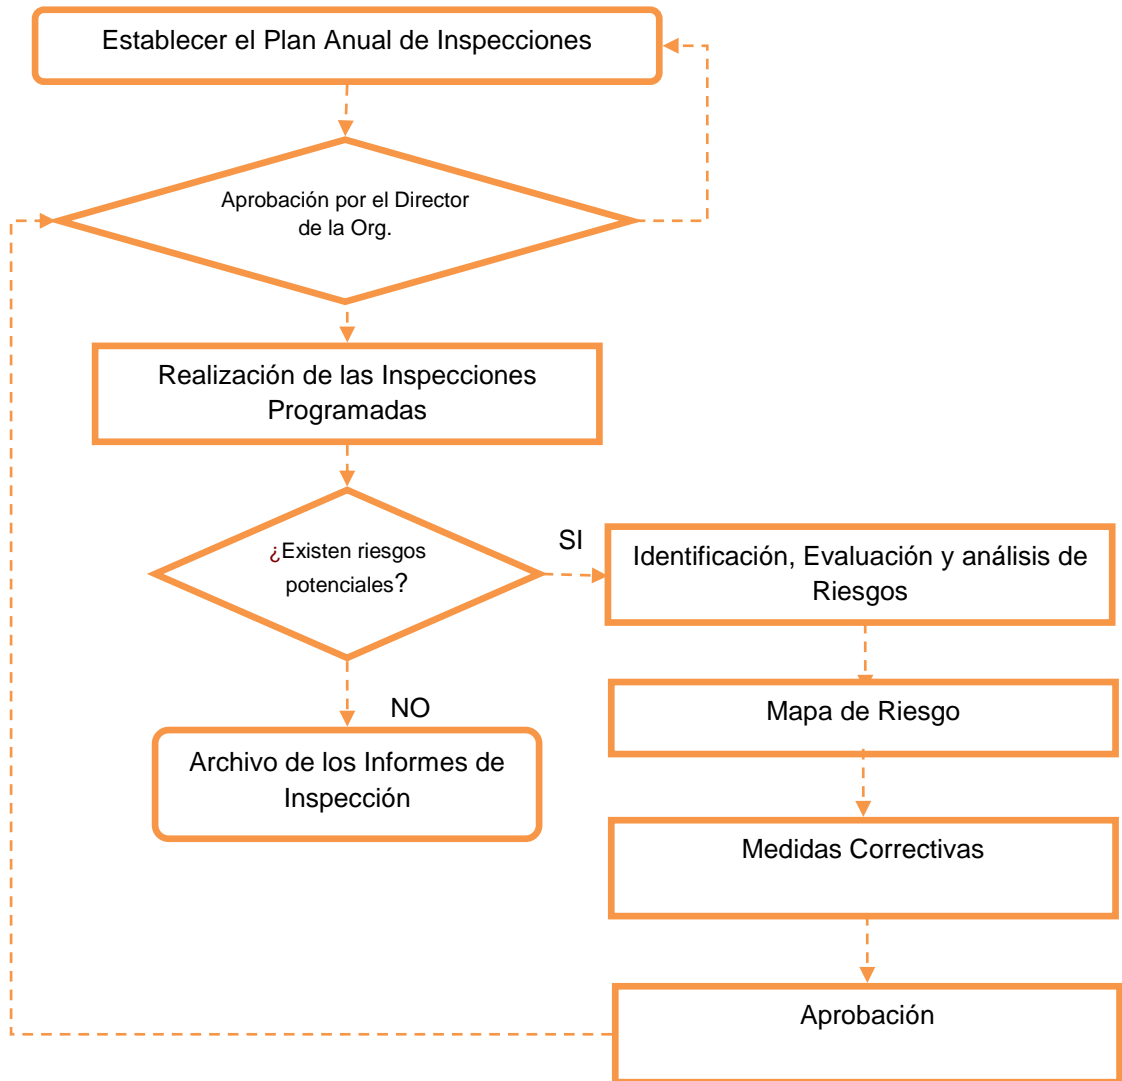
Establecer el Plan Anual de Inspecciones

Aprobación por el Director de la Org.

Realización de las Inspecciones Programadas

¿Existen riesgos potenciales?

SI

Identificación, Evaluación y análisis de Riesgos

NO

Archivo de los Informes de Inspección

Mapa de Riesgo

Medidas Correctivas

Aprobación